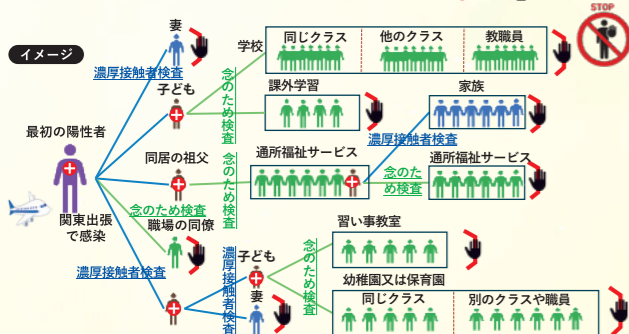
イメージ

最初の陽性者

関東出張で感染

妻

濃厚接触者検査

子ども

念のため検査

学校

同じクラス

他のクラス

教職員

課外学習

家族

濃厚接触者検査

同居の祖父

念のため検査

通所福祉サービス

念のため検査

通所福祉サービス

念のため検査

職場の同僚

濃厚接触者検査

子ども

濃厚接触者検査

妻

念のため検査

習い事教室

幼稚園又は保育園

同じクラス

別のクラスや職員

STOP